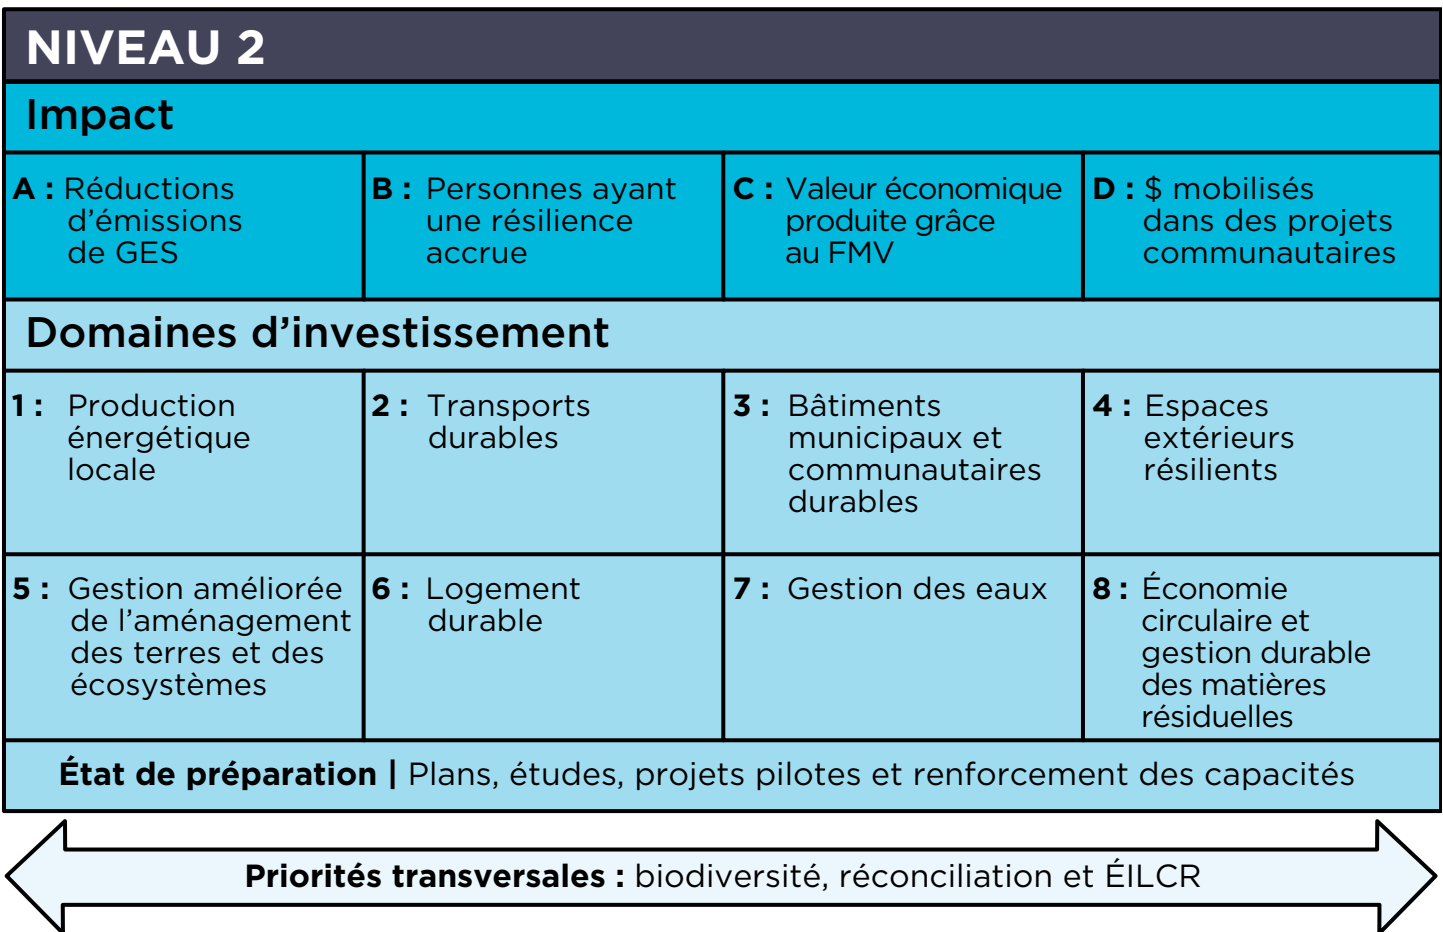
NIVEAU 2

Impact

| A : Réductions d’émissions de GES | B : Personnes ayant une résilience accrue | C : Valeur économique produite grâce au FMV | D : $ mobilisés dans des projets communautaires |
|---|---|---|---|

Domaines d’investissement

| 1 : Production énergétique locale | 2 : Transports durables | 3 : Bâtiments municipaux et communautaires durables | 4 : Espaces extérieurs résilients |
|---|---|---|---|
| 5 : Gestion améliorée de l’aménagement des terres et des écosystèmes | 6 : Logement durable | 7 : Gestion des eaux | 8 : Économie circulaire et gestion durable des matières résiduelles |

État de préparation | Plans, études, projets pilotes et renforcement des capacités

Priorités transversales : biodiversité, réconciliation et ÉILCR